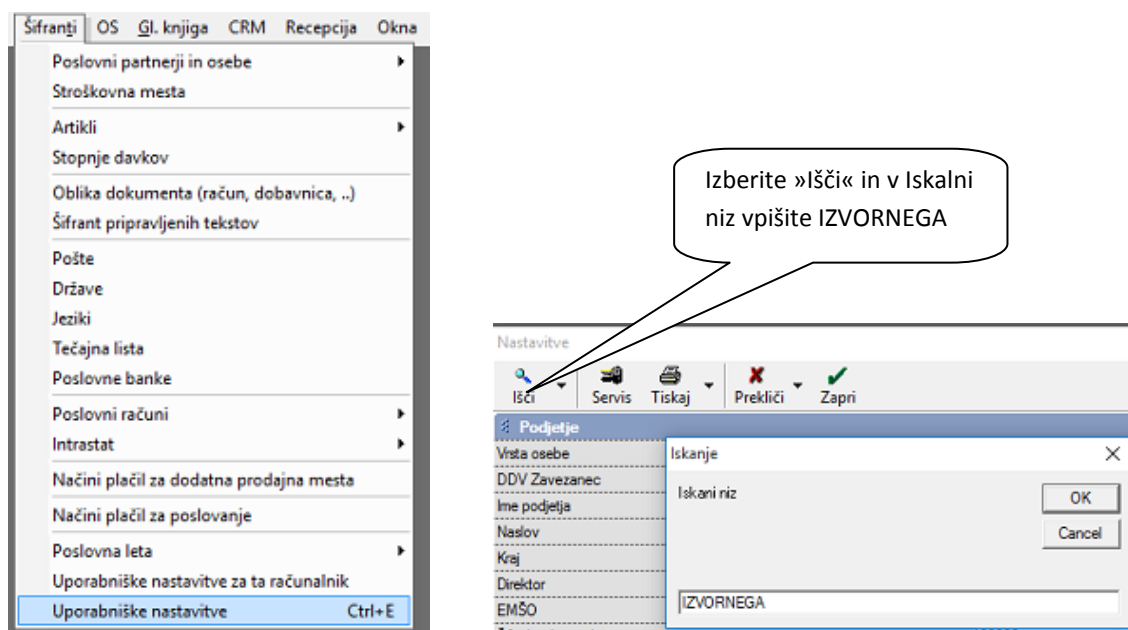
Šifranti OS Gl. knjiga CRM Recepcija Okna

Poslovni partnerji in osebe
Stroškovna mesta
Artikli
Stopnje davkov
Oblika dokumenta (račun, dobavnica, ..)
Šifrant pripravljenih tekstov
Pošte
Države
Jeziki
Tečajna lista
Poslovne banke
Poslovni računi
Intrastat
Načini plačil za dodatna prodajna mesta
Načini plačil za poslovanje
Poslovna leta
Uporabniške nastavitve za ta računalnik
Uporabniške nastavitve Ctrl+E

Izberite »Išči« in v Iskalni niz vpišite IZVORNEGA

Nastavitve
Išči Servis Tiskaj Prekliči Zapri
Podjetje
Vrsta osebe
DDV Zavezanec
Ime podjetja
Naslov
Kraj
Direktor
EMŠO

Iskanje
Iskani niz
OK
Cancel
IZVORNEGA